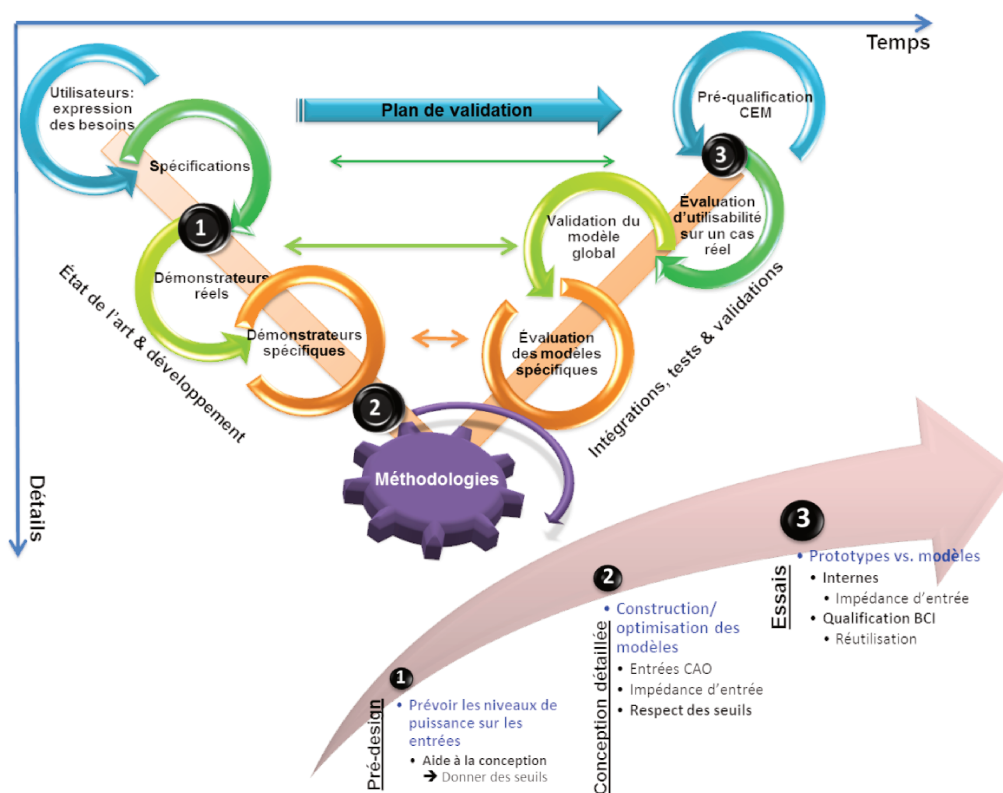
Temps

Utilisateurs: expression des besoins

Plan de validation

Pré-qualification CEM

Spécifications

1

3

Évaluation d'utilisabilité sur un cas réel

Validation du modèle global

État de l'art & développement

Démonstrateurs réels

Démonstrateurs spécifiques

Évaluation des modèles spécifiques

Intégrations, tests & validations

2

Méthodologies

Détails

3

Essais

• Prototypes vs. modèles
• Internes
• Impédance d'entrée
• Qualification BCI
• Réutilisation

2

Conception détaillée

• Construction/ optimisation des modèles
• Entrées CAO
• Impédance d'entrée
• Respect des seuils

1

Pré-design

• Prévoir les niveaux de puissance sur les entrées
• Aide à la conception
➔ Donner des seuils